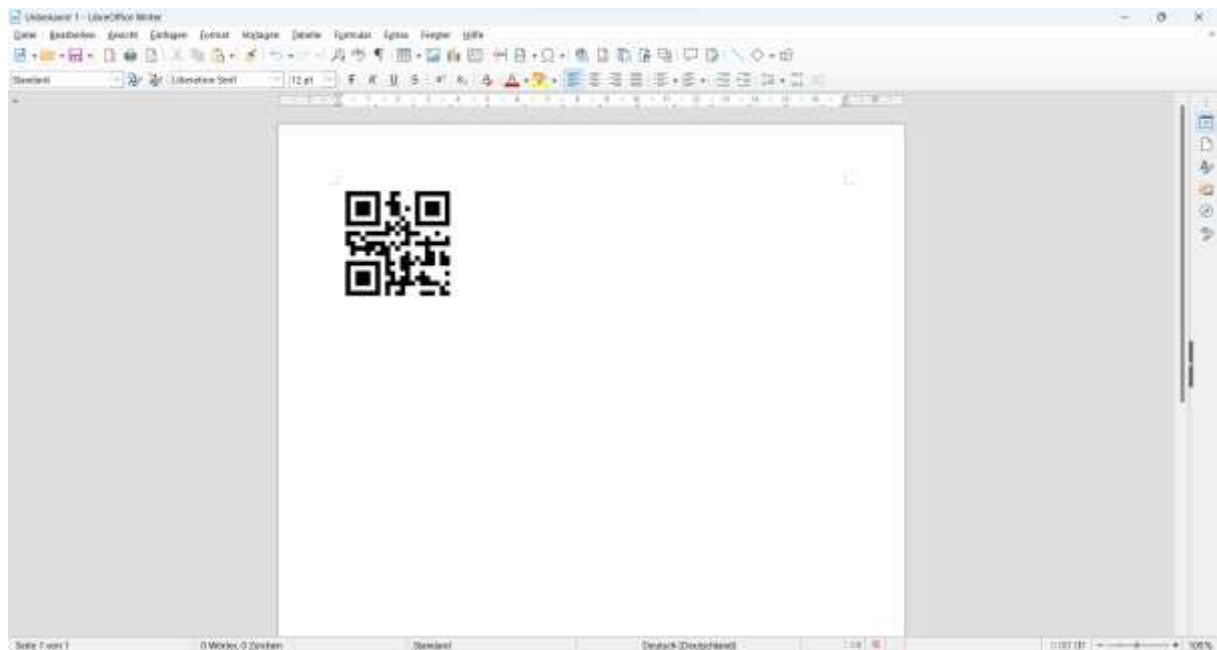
Unbenannt 1 - LibreOffice Writer

Datei Bearbeiten Ansicht Einfügen Format Vorlagen Tabelle Formular Extras Fenster Hilfe

Standard Liberation Serif 12 pt

Seite 1 von 1 0 Wörter, 0 Zeichen Standard Deutsch (Deutschland) 100%